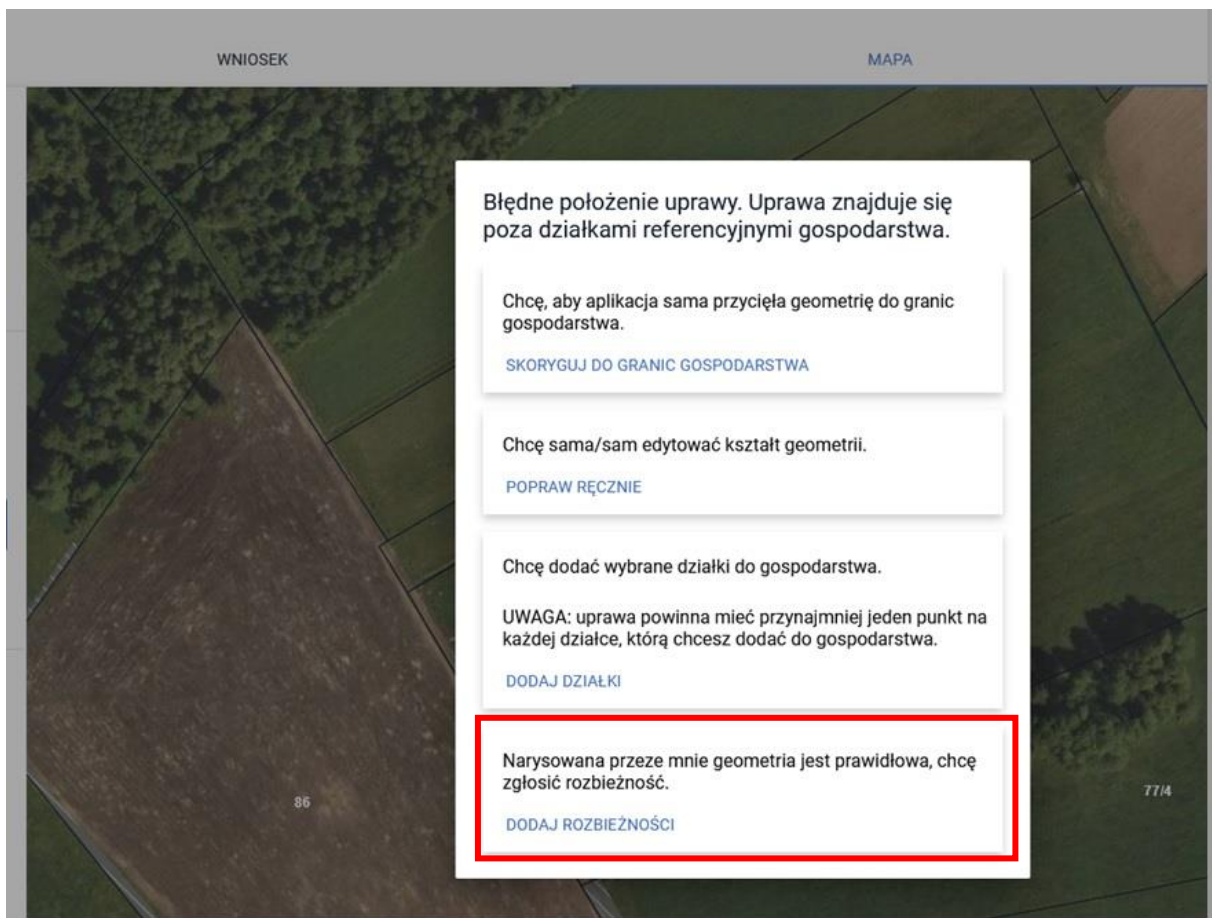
WNIOSEK

MAPA

Błędne położenie uprawy. Uprawa znajduje się poza działkami referencyjnymi gospodarstwa.

Chcę, aby aplikacja sama przycięła geometrię do granic gospodarstwa.

SKORYGUJ DO GRANIC GOSPODARSTWA

Chcę sama/sam edytować kształt geometrii.

POPRAW RĘCZNIE

Chcę dodać wybrane działki do gospodarstwa.

UWAGA: uprawa powinna mieć przynajmniej jeden punkt na każdej działce, którą chcesz dodać do gospodarstwa.

DODAJ DZIAŁKI

Narysowana przeze mnie geometria jest prawidłowa, chcę zgłosić rozbieżność.

DODAJ ROZBIEŻNOŚCI

86

77/4